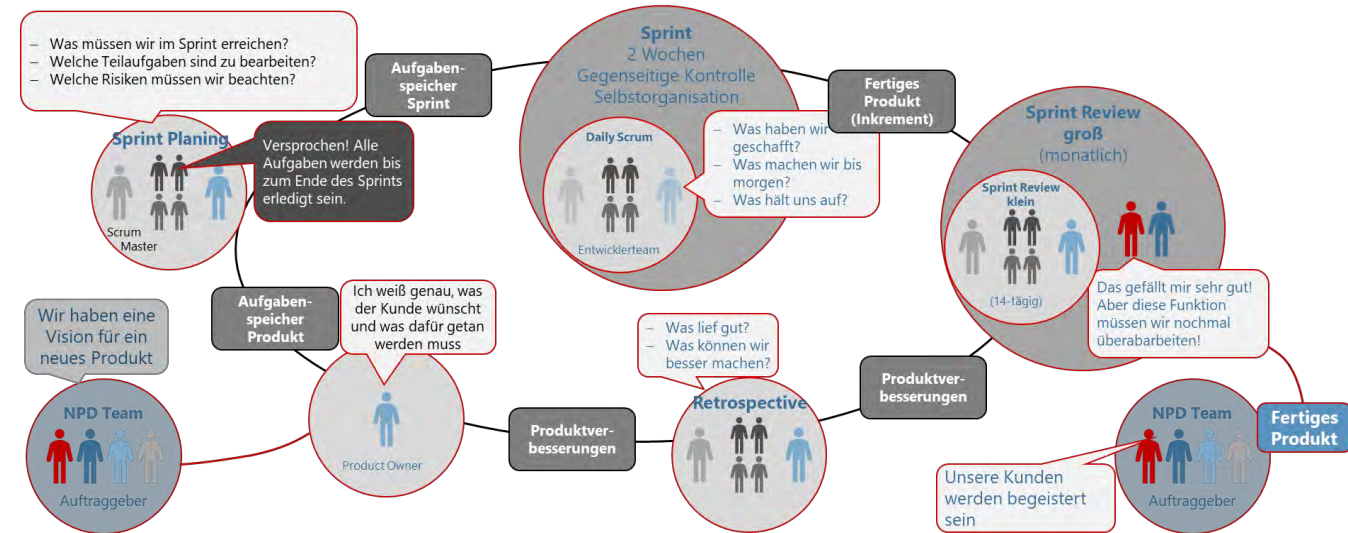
– Was müssen wir im Sprint erreichen?
– Welche Teilaufgaben sind zu bearbeiten?
– Welche Risiken müssen wir beachten?

Aufgabenspeicher Sprint

Sprint
2 Wochen
Gegenseitige Kontrolle
Selbstorganisation

Fertiges Produkt (Inkrement)

Sprint Review groß
(monatlich)

Sprint Planing

Versprochen! Alle Aufgaben werden bis zum Ende des Sprints erledigt sein.

Scrum Master

Daily Scrum

– Was haben wir geschafft?
– Was machen wir bis morgen?
– Was hält uns auf?

Entwicklerteam

Sprint Review klein

(14-tägig)

Das gefällt mir sehr gut! Aber diese Funktion müssen wir nochmal überabarbeiten!

Aufgabenspeicher Produkt

Ich weiß genau, was der Kunde wünscht und was dafür getan werden muss

Wir haben eine Vision für ein neues Produkt

– Was lief gut?
– Was können wir besser machen?

Produktverbesserungen

Retrospective

NPD Team

Auftraggeber

Product Owner

Produktverbesserungen

NPD Team

Fertiges Produkt

Unsere Kunden werden begeistert sein

Auftraggeber